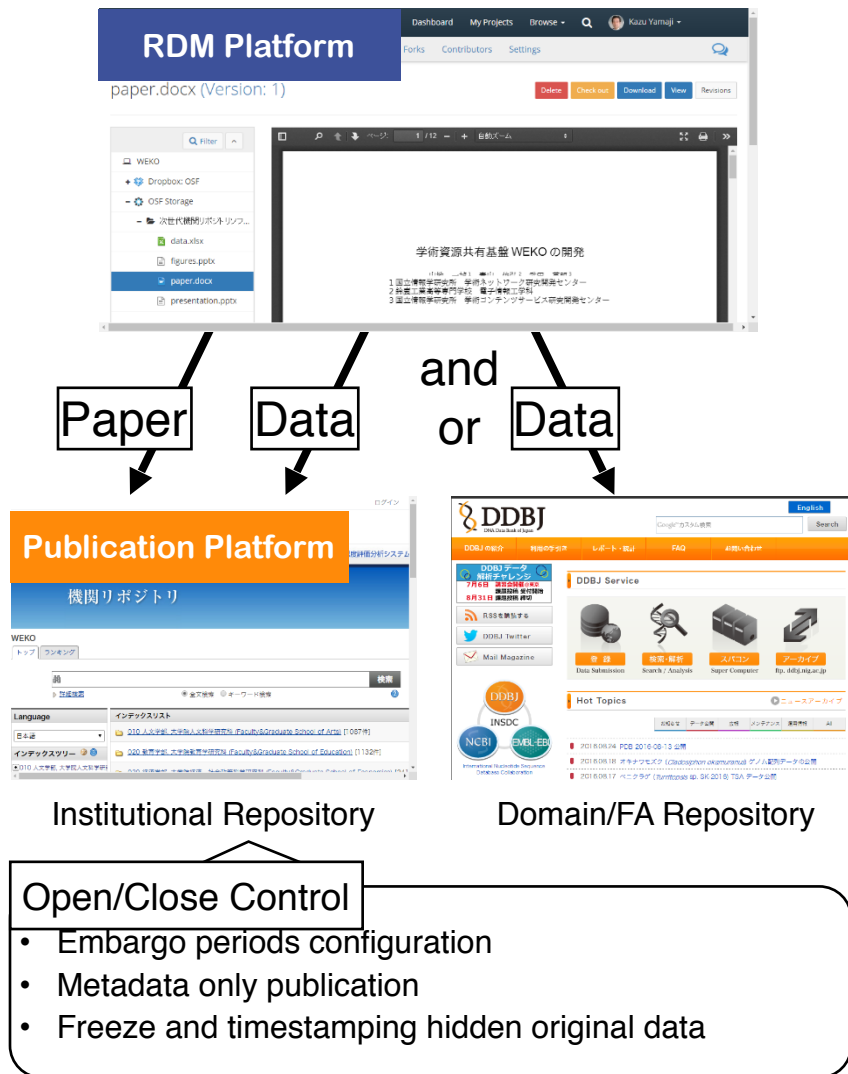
RDM Platform

Dashboard My Projects Browse Kazu Yamaji

Forks Contributors Settings

paper.docx (Version: 1)

Delete Check out Download View Revisions

Filter

WEKO

Dropbox: OSF

OSF Storage

次世代機関リポジトリンフ...

data.xlsx

figures.pptx

paper.docx

presentation.pptx

ページ: 1 / 12 自動ズーム

学術資源共有基盤 WEKO の開発

1 国立情報学研究所 学術ネットワーク研究開発センター
2 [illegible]
3 国立情報学研究所 学術コンテンツサービス研究開発センター

Paper

Data

and or

Data

ログイン

Publication Platform

機関リポジトリ

WEKO

トップ ランキング

検索

詳細検索

Language

日本語

インデックスツリー

インデックスリスト

010 人文学部, 大学院人文科学研究科 (Faculty&Graduate School of Arts) [1087件]

020 教育学部, 大学院教育学研究科 (Faculty&Graduate School of Education) [1132件]

DDBJ

English

Search

DDBJ の紹介 利用のすすめ レポート・統計 FAQ お問い合わせ

RSSを購読する

DDBJ Twitter

Mail Magazine

DDBJ Service

登録 Data Submission

検索・解析 Search / Analysis

スパコン Super Computer

アーカイブ ftp.ddbj.nig.ac.jp

Hot Topics

ニュースアーカイブ

INSDC

NCBI

EMBL-EBI

International Nucleotide Sequence Database Collaboration

2016.08.24 PDB 2016-08-13 公開

2016.08.18 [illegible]

2016.08.17 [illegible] TSA データ公開

Institutional Repository

Domain/FA Repository

Open/Close Control

• Embargo periods configuration
• Metadata only publication
• Freeze and timestamping hidden original data